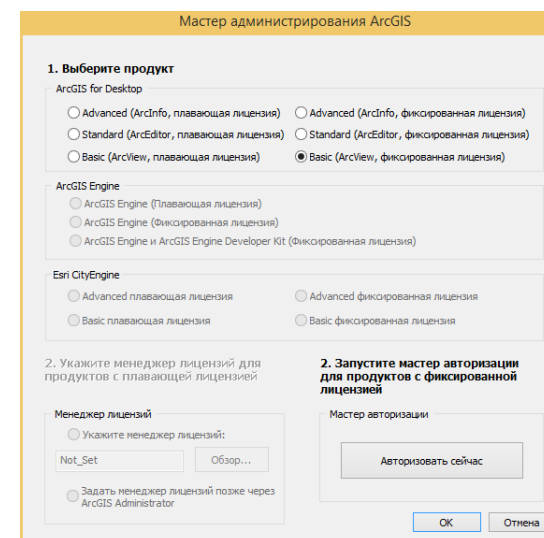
Мастер администрирования ArcGIS

1. Выберите продукт

ArcGIS for Desktop

Advanced (ArcInfo, плавающая лицензия)
Advanced (ArcInfo, фиксированная лицензия)
Standard (ArcEditor, плавающая лицензия)
Standard (ArcEditor, фиксированная лицензия)
Basic (ArcView, плавающая лицензия)
Basic (ArcView, фиксированная лицензия)

ArcGIS Engine

ArcGIS Engine (Плавающая лицензия)
ArcGIS Engine (Фиксированная лицензия)
ArcGIS Engine и ArcGIS Engine Developer Kit (Фиксированная лицензия)

Esri CityEngine

Advanced плавающая лицензия
Advanced фиксированная лицензия
Basic плавающая лицензия
Basic фиксированная лицензия

2. Укажите менеджер лицензий для продуктов с плавающей лицензией

Менеджер лицензий

Укажите менеджер лицензий:
Not_Set
Обзор...
Задать менеджер лицензий позже через ArcGIS Administrator

2. Запустите мастер авторизации для продуктов с фиксированной лицензией

Мастер авторизации

Авторизовать сейчас

OK
Отмена